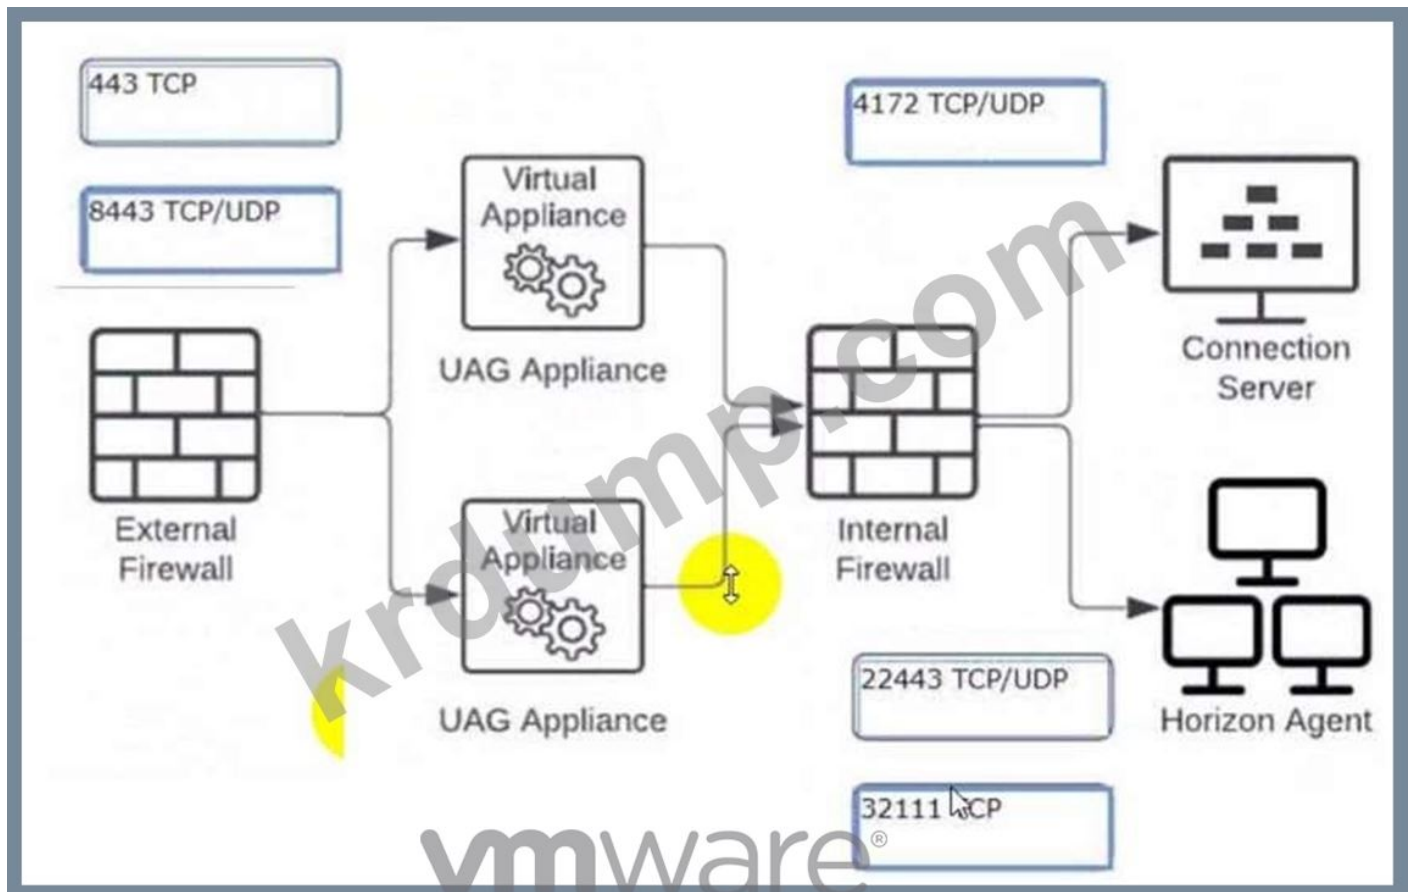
443 TCP

8443 TCP/UDP

Virtual Appliance

UAG Appliance

External Firewall

Virtual Appliance

UAG Appliance

4172 TCP/UDP

Internal Firewall

Connection Server

Horizon Agent

22443 TCP/UDP

32111 TCP

kredump.com

vmware®